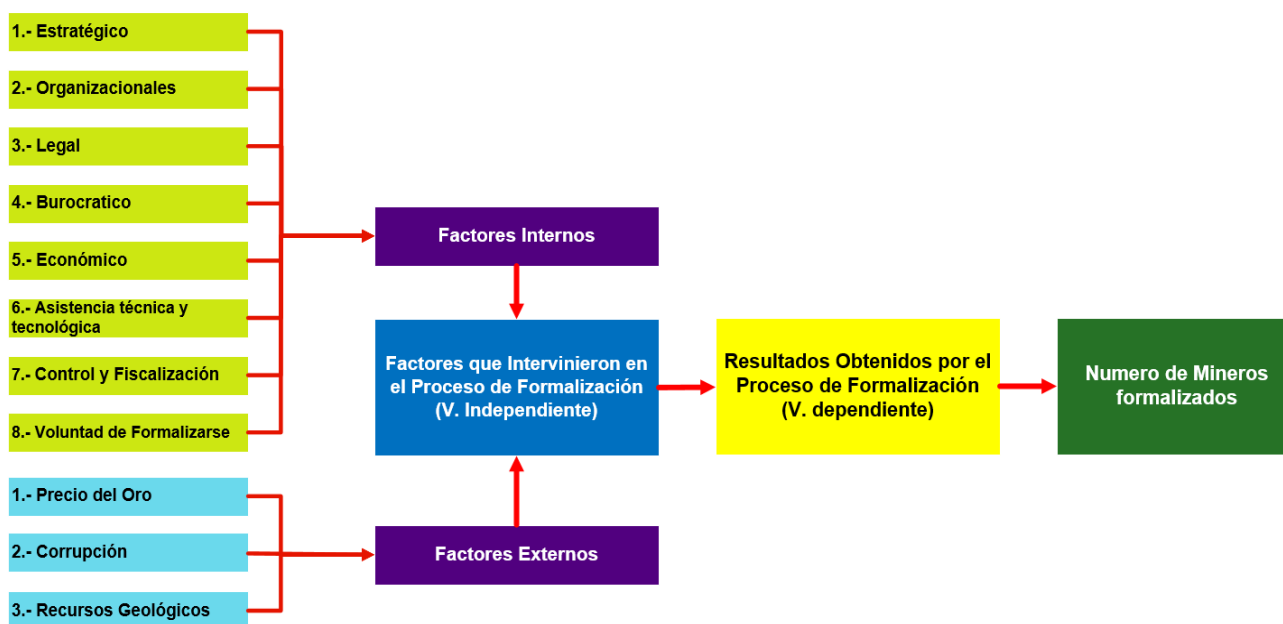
1.- Estratégico

2.- Organizacionales

3.- Legal

4.- Burocratico

5.- Económico

6.- Asistencia técnica y tecnológica

7.- Control y Fiscalización

8.- Voluntad de Formalizarse

Factores Internos

Factores que Intervinieron en el Proceso de Formalización (V. Independiente)

Resultados Obtenidos por el Proceso de Formalización (V. dependiente)

Numero de Mineros formalizados

1.- Precio del Oro

2.- Corrupción

3.- Recursos Geológicos

Factores Externos